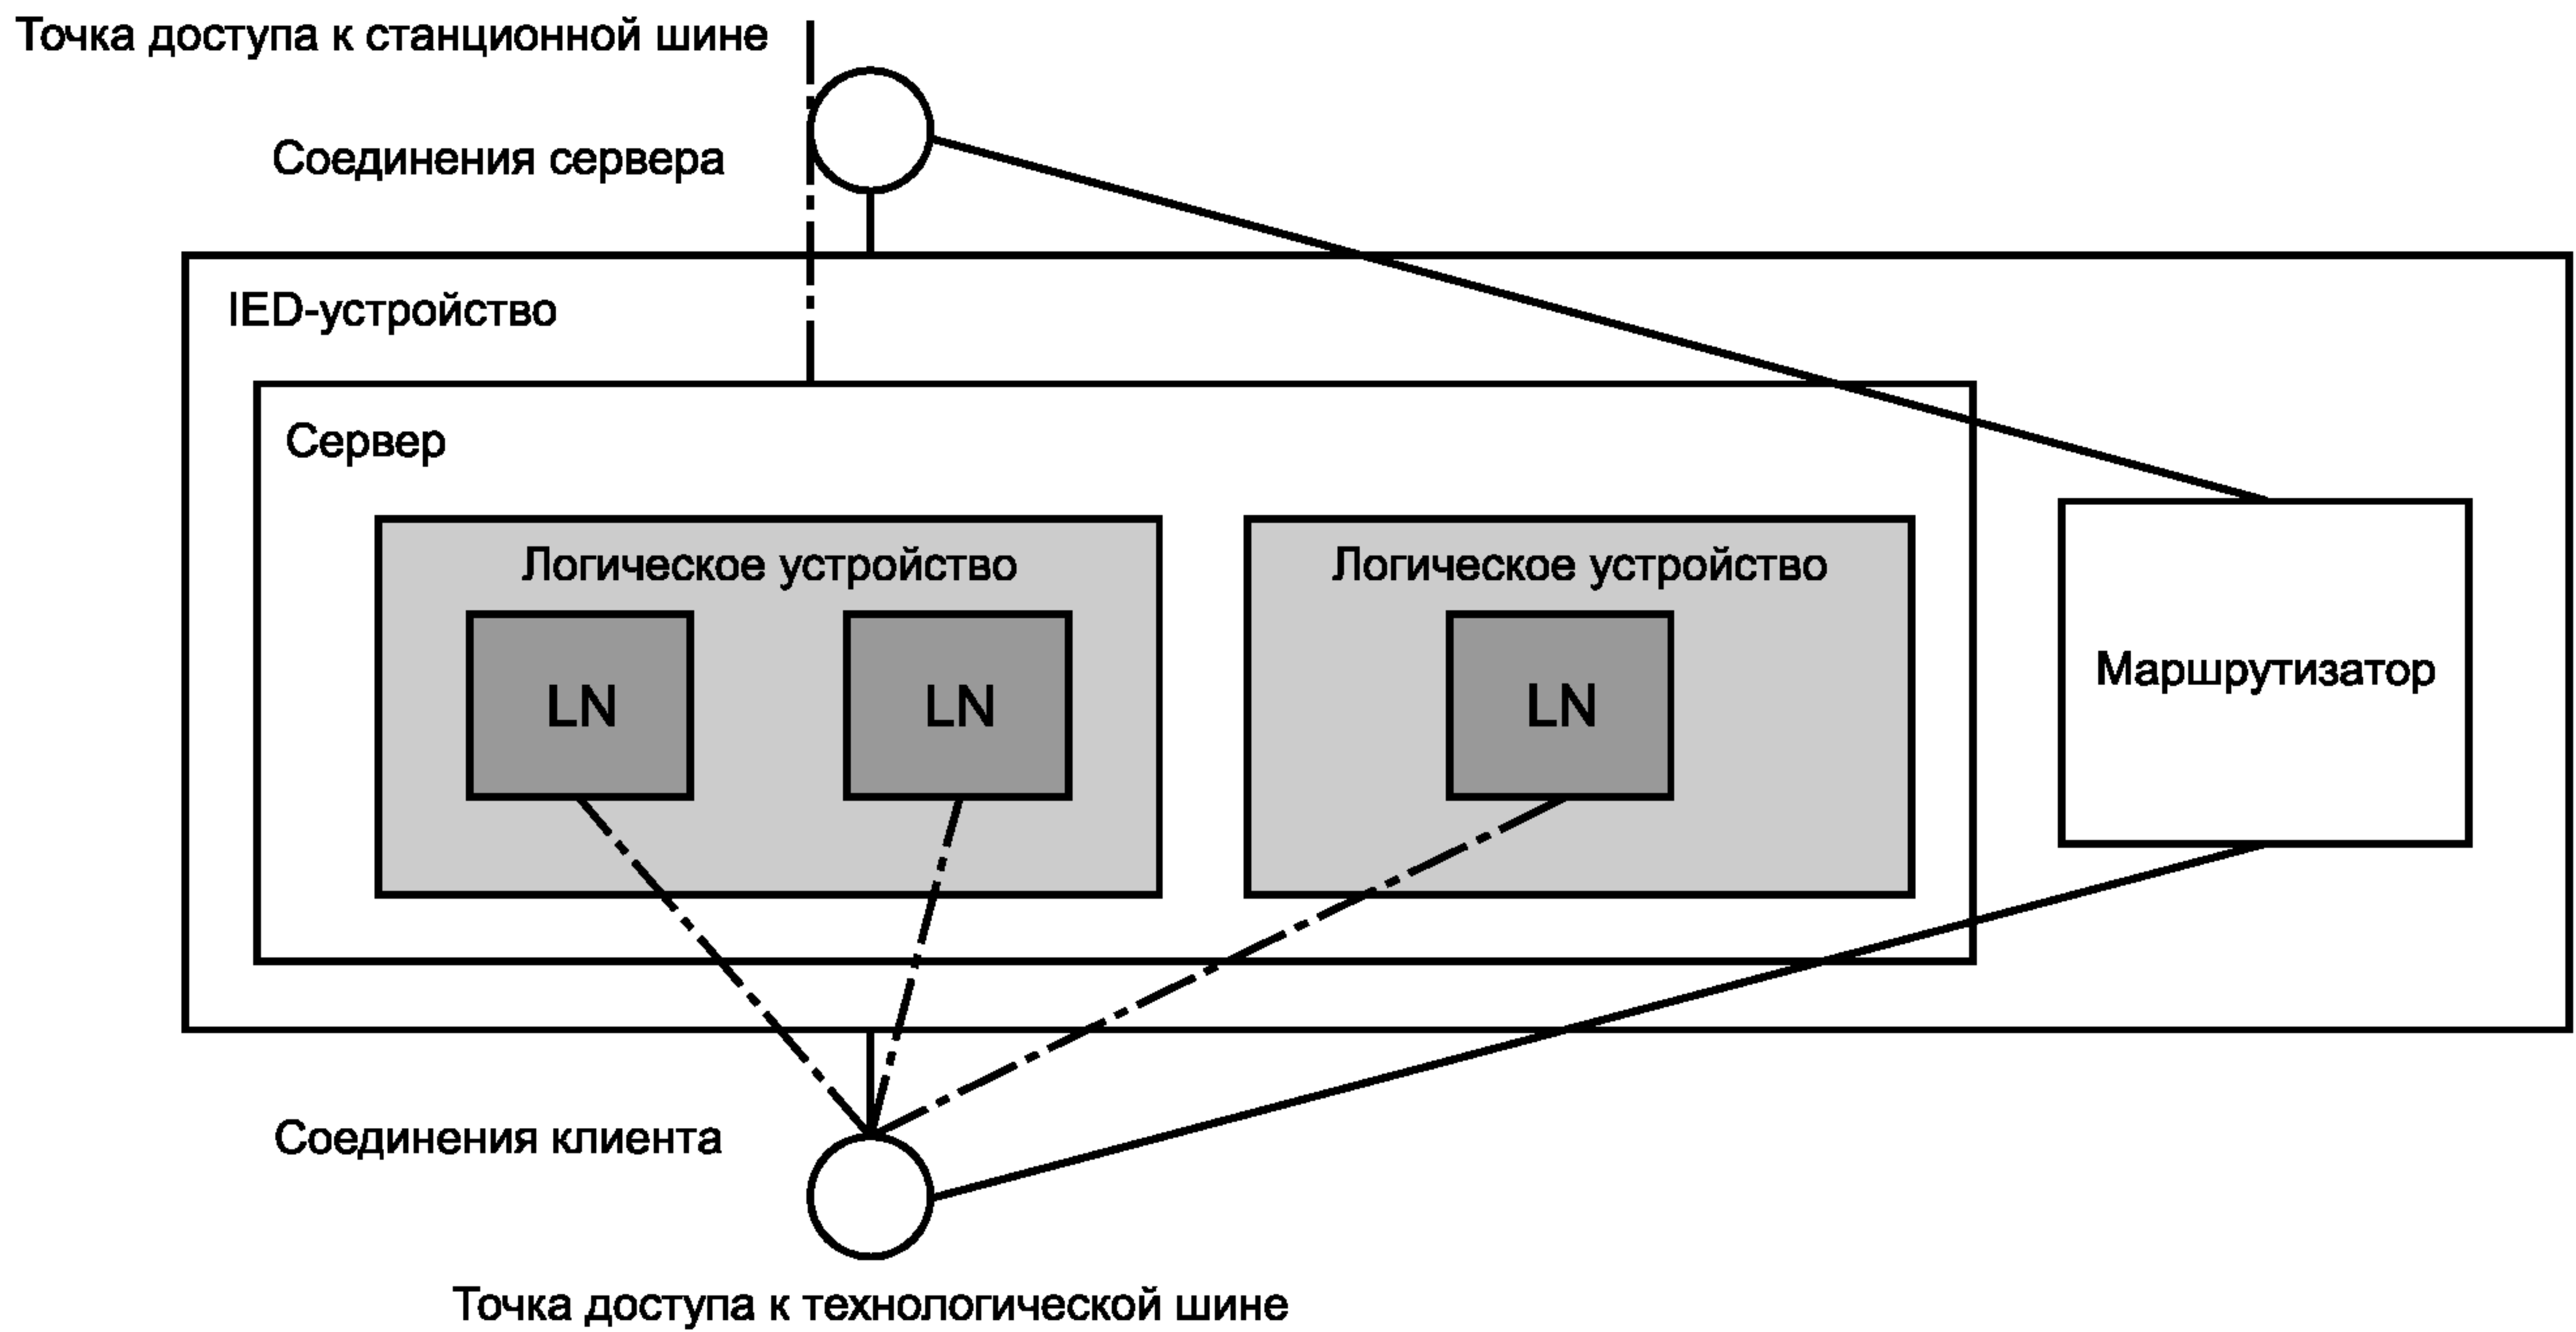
Точка доступа к станционной шине

Соединения сервера

IED-устройство

Сервер

Логическое устройство

LN

LN

Логическое устройство

LN

Маршрутизатор

Соединения клиента

Точка доступа к технологической шине